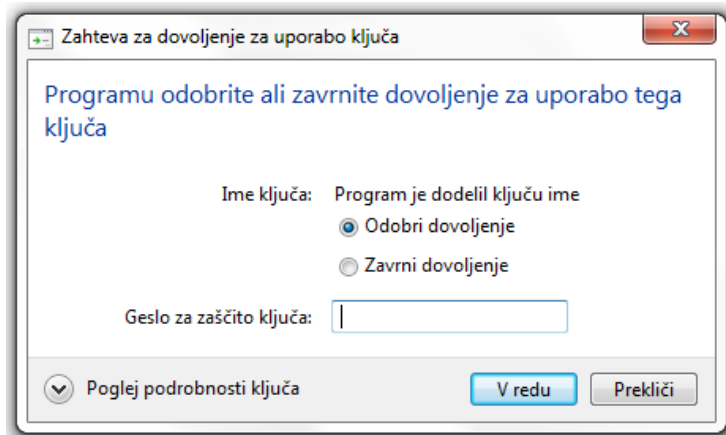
Zahteva za dovoljenje za uporabo ključa

X

Programu odobrite ali zavrnite dovoljenje za uporabo tega ključa

Ime ključa: Program je dodelil ključu ime

Odobri dovoljenje

Zavrni dovoljenje

Geslo za zaščito ključa:

Poglej podrobnosti ključa

V redu

Prekliči